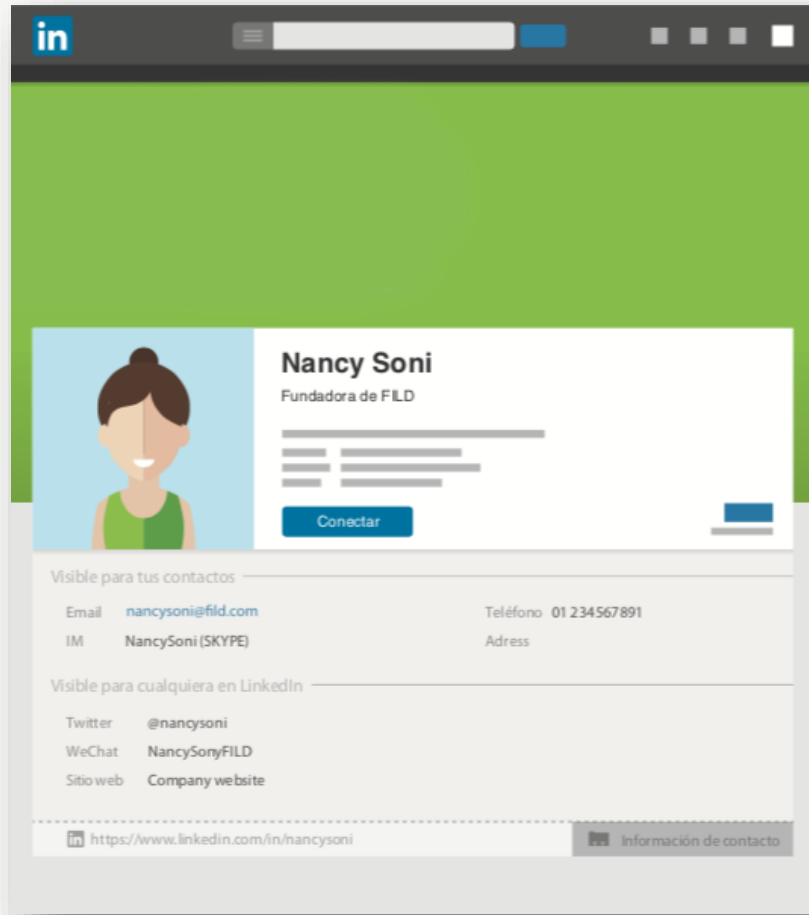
in

Nancy Soni

Fundadora de FILD

Conectar

Visible para tus contactos

Email nancysoni@fild.com

IM NancySoni (SKYPE)

Teléfono 01 234567891

Adress

Visible para cualquiera en LinkedIn

Twitter @nancysoni

WeChat NancySonyFILD

Sitio web Company website

in https://www.linkedin.com/in/nancysoni

Información de contacto